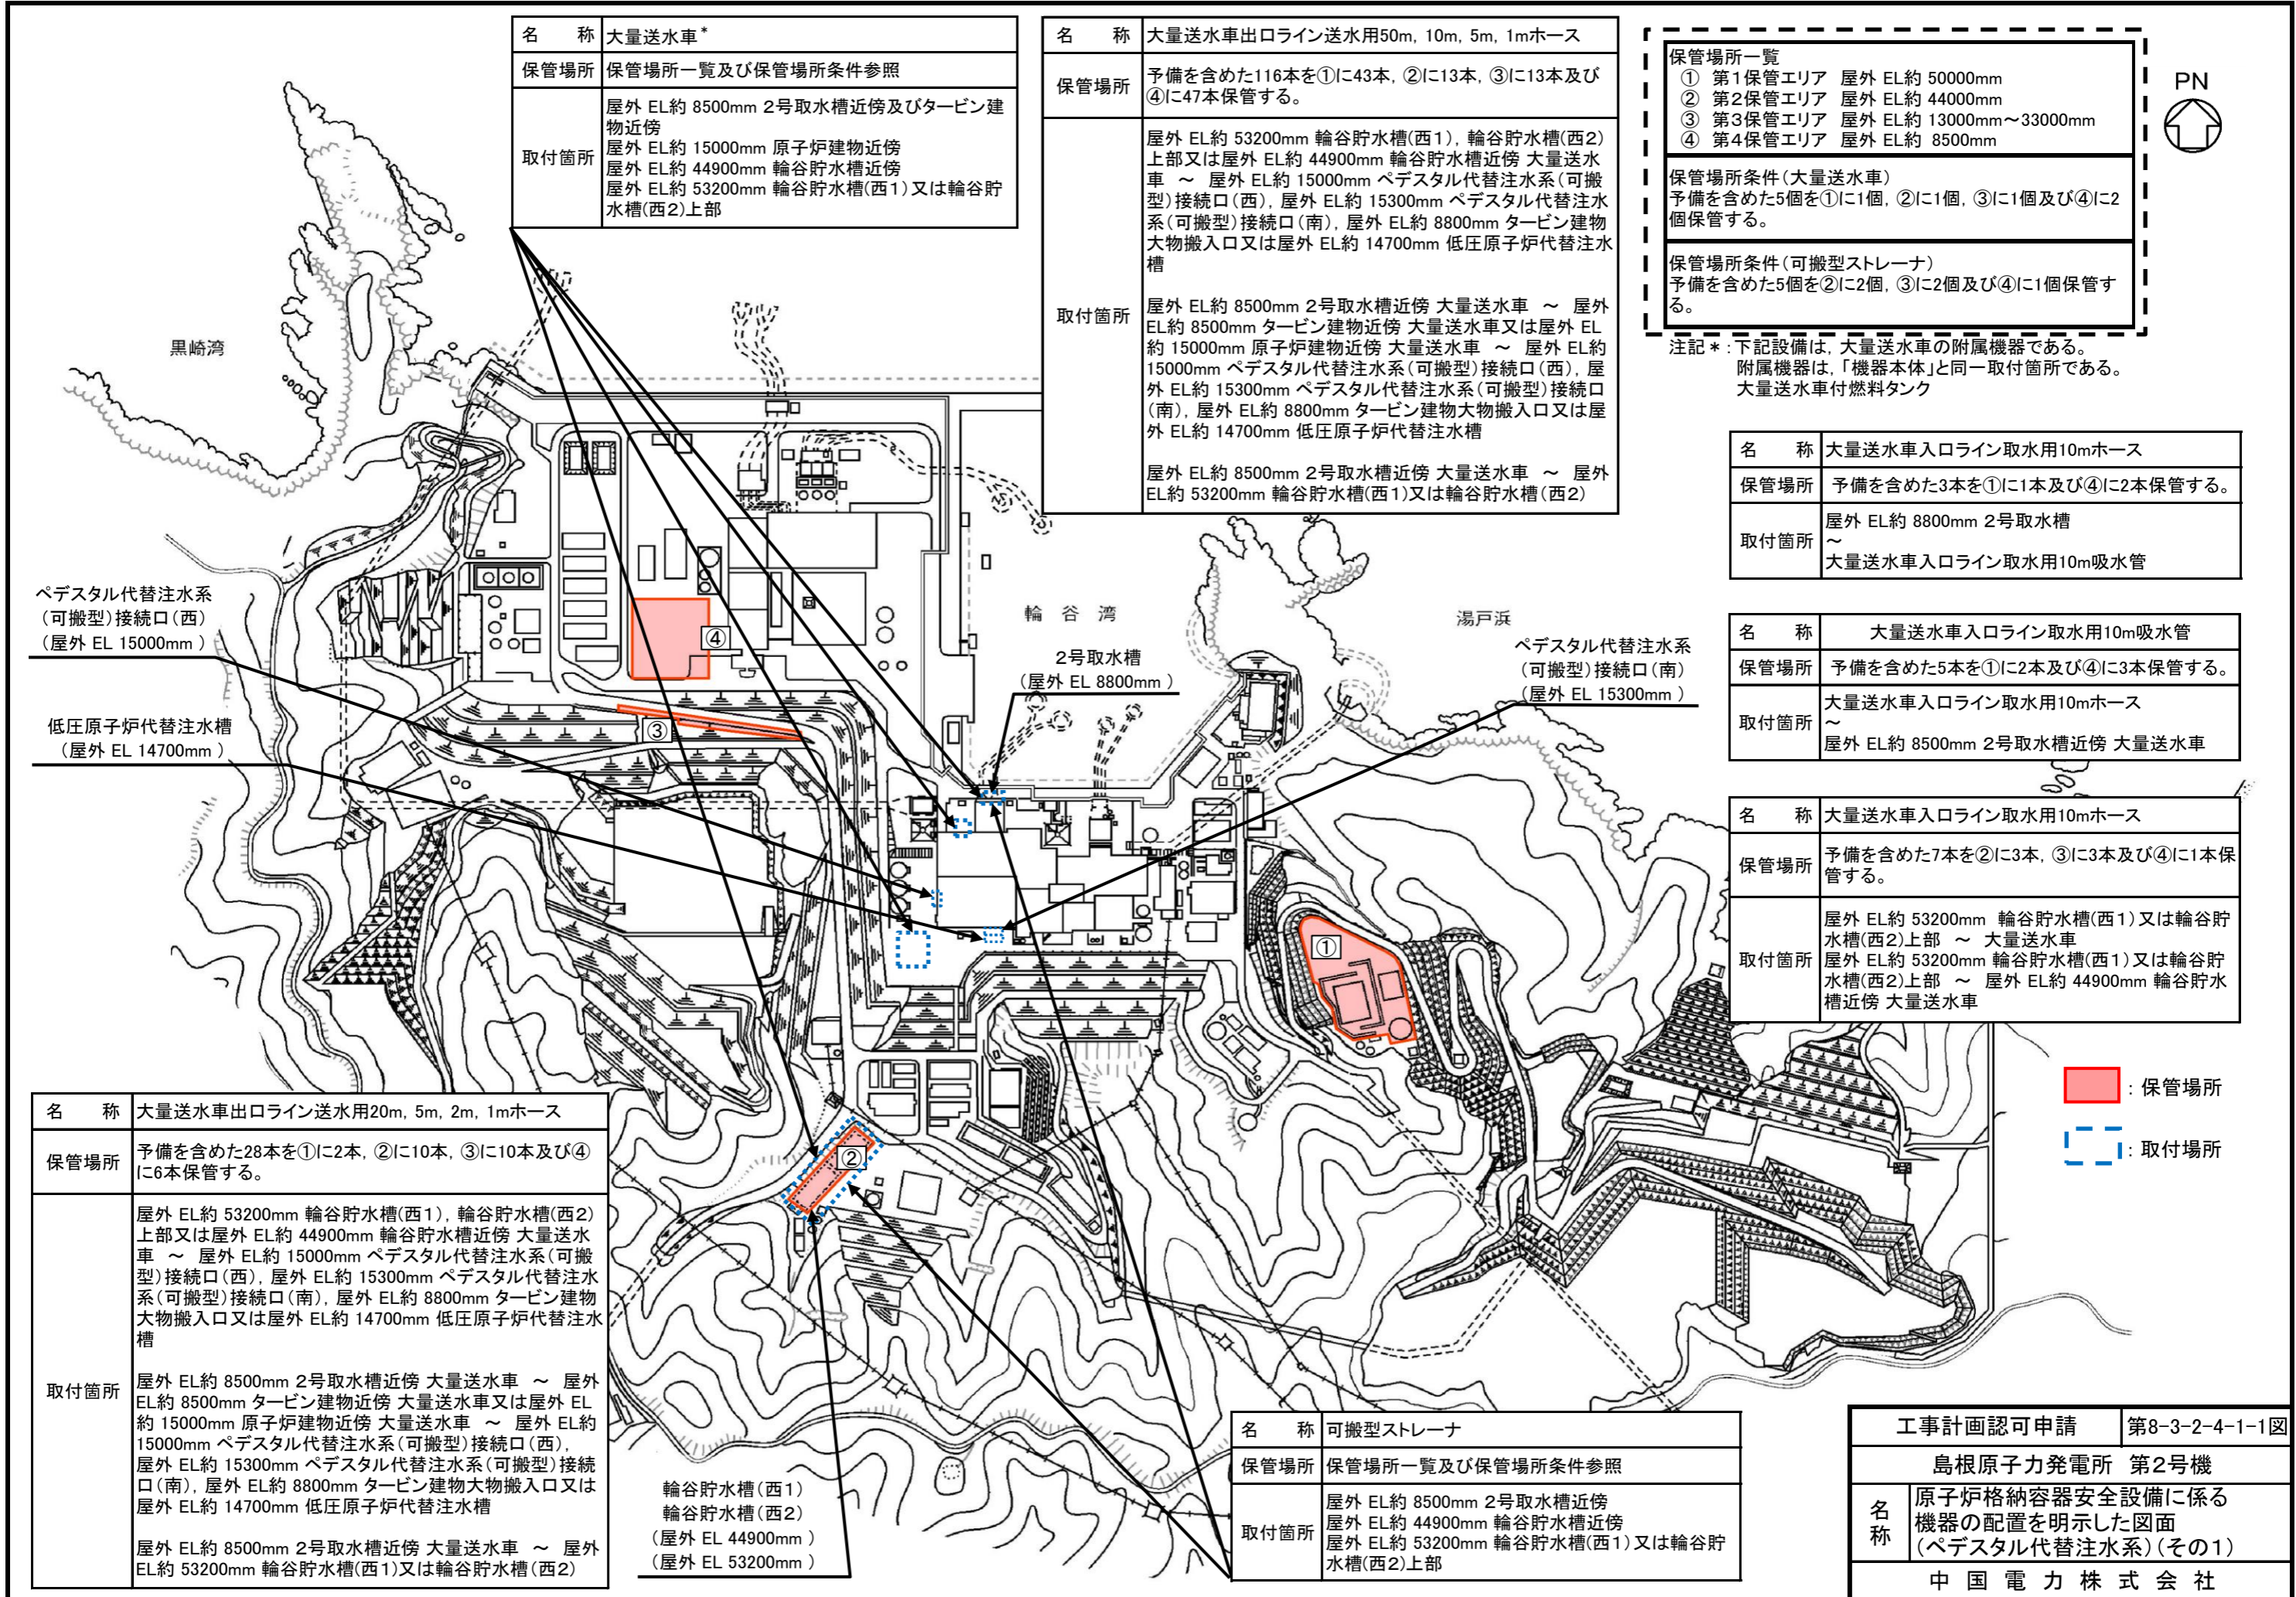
| 名　称 | 大量送水車* |
|---|---|
| 保管場所 | 保管場所一覧及び保管場所条件参照 |
| 取付箇所 | 屋外 EL約 8500mm 2号取水槽近傍及びタービン建物近傍<br>屋外 EL約 15000mm 原子炉建物近傍<br>屋外 EL約 44900mm 輪谷貯水槽近傍<br>屋外 EL約 53200mm 輪谷貯水槽(西1)又は輪谷貯水槽(西2)上部 |

| 名　称 | 大量送水車出口ライン送水用50m, 10m, 5m, 1mホース |
|---|---|
| 保管場所 | 予備を含めた116本を①に43本, ②に13本, ③に13本及び④に47本保管する。 |
| 取付箇所 | 屋外 EL約 53200mm 輪谷貯水槽(西1), 輪谷貯水槽(西2)上部又は屋外 EL約 44900mm 輪谷貯水槽近傍 大量送水車 ～ 屋外 EL約 15000mm ペデスタル代替注水系(可搬型)接続口(西), 屋外 EL約 15300mm ペデスタル代替注水系(可搬型)接続口(南), 屋外 EL約 8800mm タービン建物大物搬入口又は屋外 EL約 14700mm 低圧原子炉代替注水槽<br><br>屋外 EL約 8500mm 2号取水槽近傍 大量送水車 ～ 屋外 EL約 8500mm タービン建物近傍 大量送水車又は屋外 EL約 15000mm 原子炉建物近傍 大量送水車 ～ 屋外 EL約 15000mm ペデスタル代替注水系(可搬型)接続口(西), 屋外 EL約 15300mm ペデスタル代替注水系(可搬型)接続口(南), 屋外 EL約 8800mm タービン建物大物搬入口又は屋外 EL約 14700mm 低圧原子炉代替注水槽<br><br>屋外 EL約 8500mm 2号取水槽近傍 大量送水車 ～ 屋外 EL約 53200mm 輪谷貯水槽(西1)又は輪谷貯水槽(西2) |

保管場所一覧
① 第1保管エリア 屋外 EL約 50000mm
② 第2保管エリア 屋外 EL約 44000mm
③ 第3保管エリア 屋外 EL約 13000mm～33000mm
④ 第4保管エリア 屋外 EL約 8500mm

保管場所条件（大量送水車）
予備を含めた5個を①に1個, ②に1個, ③に1個及び④に2個保管する。

保管場所条件（可搬型ストレーナ）
予備を含めた5個を②に2個, ③に2個及び④に1個保管する。

PN

注記＊：下記設備は, 大量送水車の附属機器である。
附属機器は,「機器本体」と同一取付箇所である。
大量送水車付燃料タンク

| 名　称 | 大量送水車入口ライン取水用10mホース |
|---|---|
| 保管場所 | 予備を含めた3本を①に1本及び④に2本保管する。 |
| 取付箇所 | 屋外 EL約 8800mm 2号取水槽<br>～<br>大量送水車入口ライン取水用10m吸水管 |

| 名　称 | 大量送水車入口ライン取水用10m吸水管 |
|---|---|
| 保管場所 | 予備を含めた5本を①に2本及び④に3本保管する。 |
| 取付箇所 | 大量送水車入口ライン取水用10mホース<br>～<br>屋外 EL約 8500mm 2号取水槽近傍 大量送水車 |

| 名　称 | 大量送水車入口ライン取水用10mホース |
|---|---|
| 保管場所 | 予備を含めた7本を②に3本, ③に3本及び④に1本保管する。 |
| 取付箇所 | 屋外 EL約 53200mm 輪谷貯水槽(西1)又は輪谷貯水槽(西2)上部 ～ 大量送水車<br>屋外 EL約 53200mm 輪谷貯水槽(西1)又は輪谷貯水槽(西2)上部 ～ 屋外 EL約 44900mm 輪谷貯水槽近傍 大量送水車 |

黒崎湾
輪谷湾
湯戸浜
ペデスタル代替注水系（可搬型）接続口（西）（屋外 EL 15000mm）
低圧原子炉代替注水槽（屋外 EL 14700mm）
2号取水槽（屋外 EL 8800mm）
ペデスタル代替注水系（可搬型）接続口（南）（屋外 EL 15300mm）
① ② ③ ④
：保管場所
：取付場所

| 名　称 | 大量送水車出口ライン送水用20m, 5m, 2m, 1mホース |
|---|---|
| 保管場所 | 予備を含めた28本を①に2本, ②に10本, ③に10本及び④に6本保管する。 |
| 取付箇所 | 屋外 EL約 53200mm 輪谷貯水槽(西1), 輪谷貯水槽(西2)上部又は屋外 EL約 44900mm 輪谷貯水槽近傍 大量送水車 ～ 屋外 EL約 15000mm ペデスタル代替注水系(可搬型)接続口(西), 屋外 EL約 15300mm ペデスタル代替注水系(可搬型)接続口(南), 屋外 EL約 8800mm タービン建物大物搬入口又は屋外 EL約 14700mm 低圧原子炉代替注水槽<br><br>屋外 EL約 8500mm 2号取水槽近傍 大量送水車 ～ 屋外 EL約 8500mm タービン建物近傍 大量送水車又は屋外 EL約 15000mm 原子炉建物近傍 大量送水車 ～ 屋外 EL約 15000mm ペデスタル代替注水系(可搬型)接続口(西), 屋外 EL約 15300mm ペデスタル代替注水系(可搬型)接続口(南), 屋外 EL約 8800mm タービン建物大物搬入口又は屋外 EL約 14700mm 低圧原子炉代替注水槽<br><br>屋外 EL約 8500mm 2号取水槽近傍 大量送水車 ～ 屋外 EL約 53200mm 輪谷貯水槽(西1)又は輪谷貯水槽(西2) |

輪谷貯水槽（西1）
輪谷貯水槽（西2）
（屋外 EL 44900mm）
（屋外 EL 53200mm）

| 名　称 | 可搬型ストレーナ |
|---|---|
| 保管場所 | 保管場所一覧及び保管場所条件参照 |
| 取付箇所 | 屋外 EL約 8500mm 2号取水槽近傍<br>屋外 EL約 44900mm 輪谷貯水槽近傍<br>屋外 EL約 53200mm 輪谷貯水槽(西1)又は輪谷貯水槽(西2)上部 |

| 工事計画認可申請 | 第8-3-2-4-1-1図 |
|---|---|
| 島根原子力発電所　第2号機 | |
| 名称 | 原子炉格納容器安全設備に係る機器の配置を明示した図面（ペデスタル代替注水系）（その1） |
| 中国電力株式会社 | |